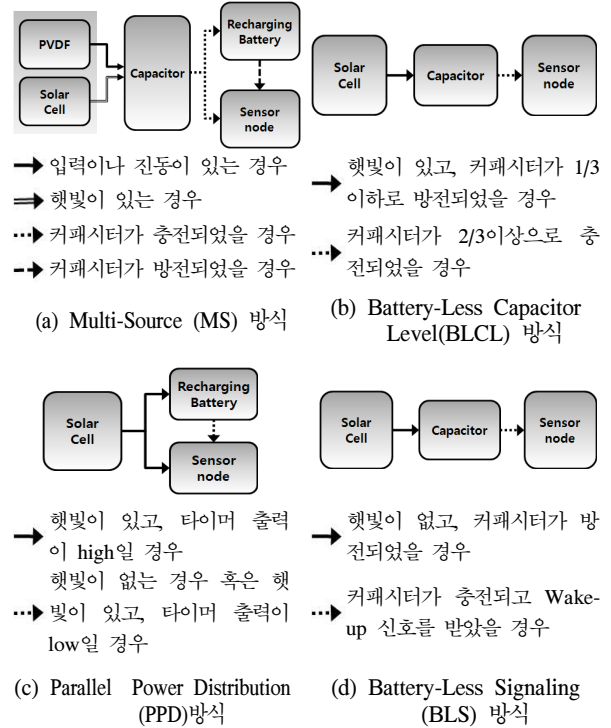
PVDF

Solar Cell

Capacitor

Recharging Battery

Sensor node

입력이나 진동이 있는 경우

햇빛이 있는 경우

커패시터가 충전되었을 경우

커패시터가 방전되었을 경우

(a) Multi-Source (MS) 방식

Solar Cell

Capacitor

Sensor node

햇빛이 있고, 커패시터가 1/3 이하로 방전되었을 경우

커패시터가 2/3이상으로 충전되었을 경우

(b) Battery-Less Capacitor Level(BLCL) 방식

Solar Cell

Recharging Battery

Sensor node

햇빛이 있고, 타이머 출력이 high일 경우

햇빛이 없는 경우 혹은 햇빛이 있고, 타이머 출력이 low일 경우

(c) Parallel Power Distribution (PPD)방식

Solar Cell

Capacitor

Sensor node

햇빛이 없고, 커패시터가 방전되었을 경우

커패시터가 충전되고 Wake-up 신호를 받았을 경우

(d) Battery-Less Signaling (BLS) 방식